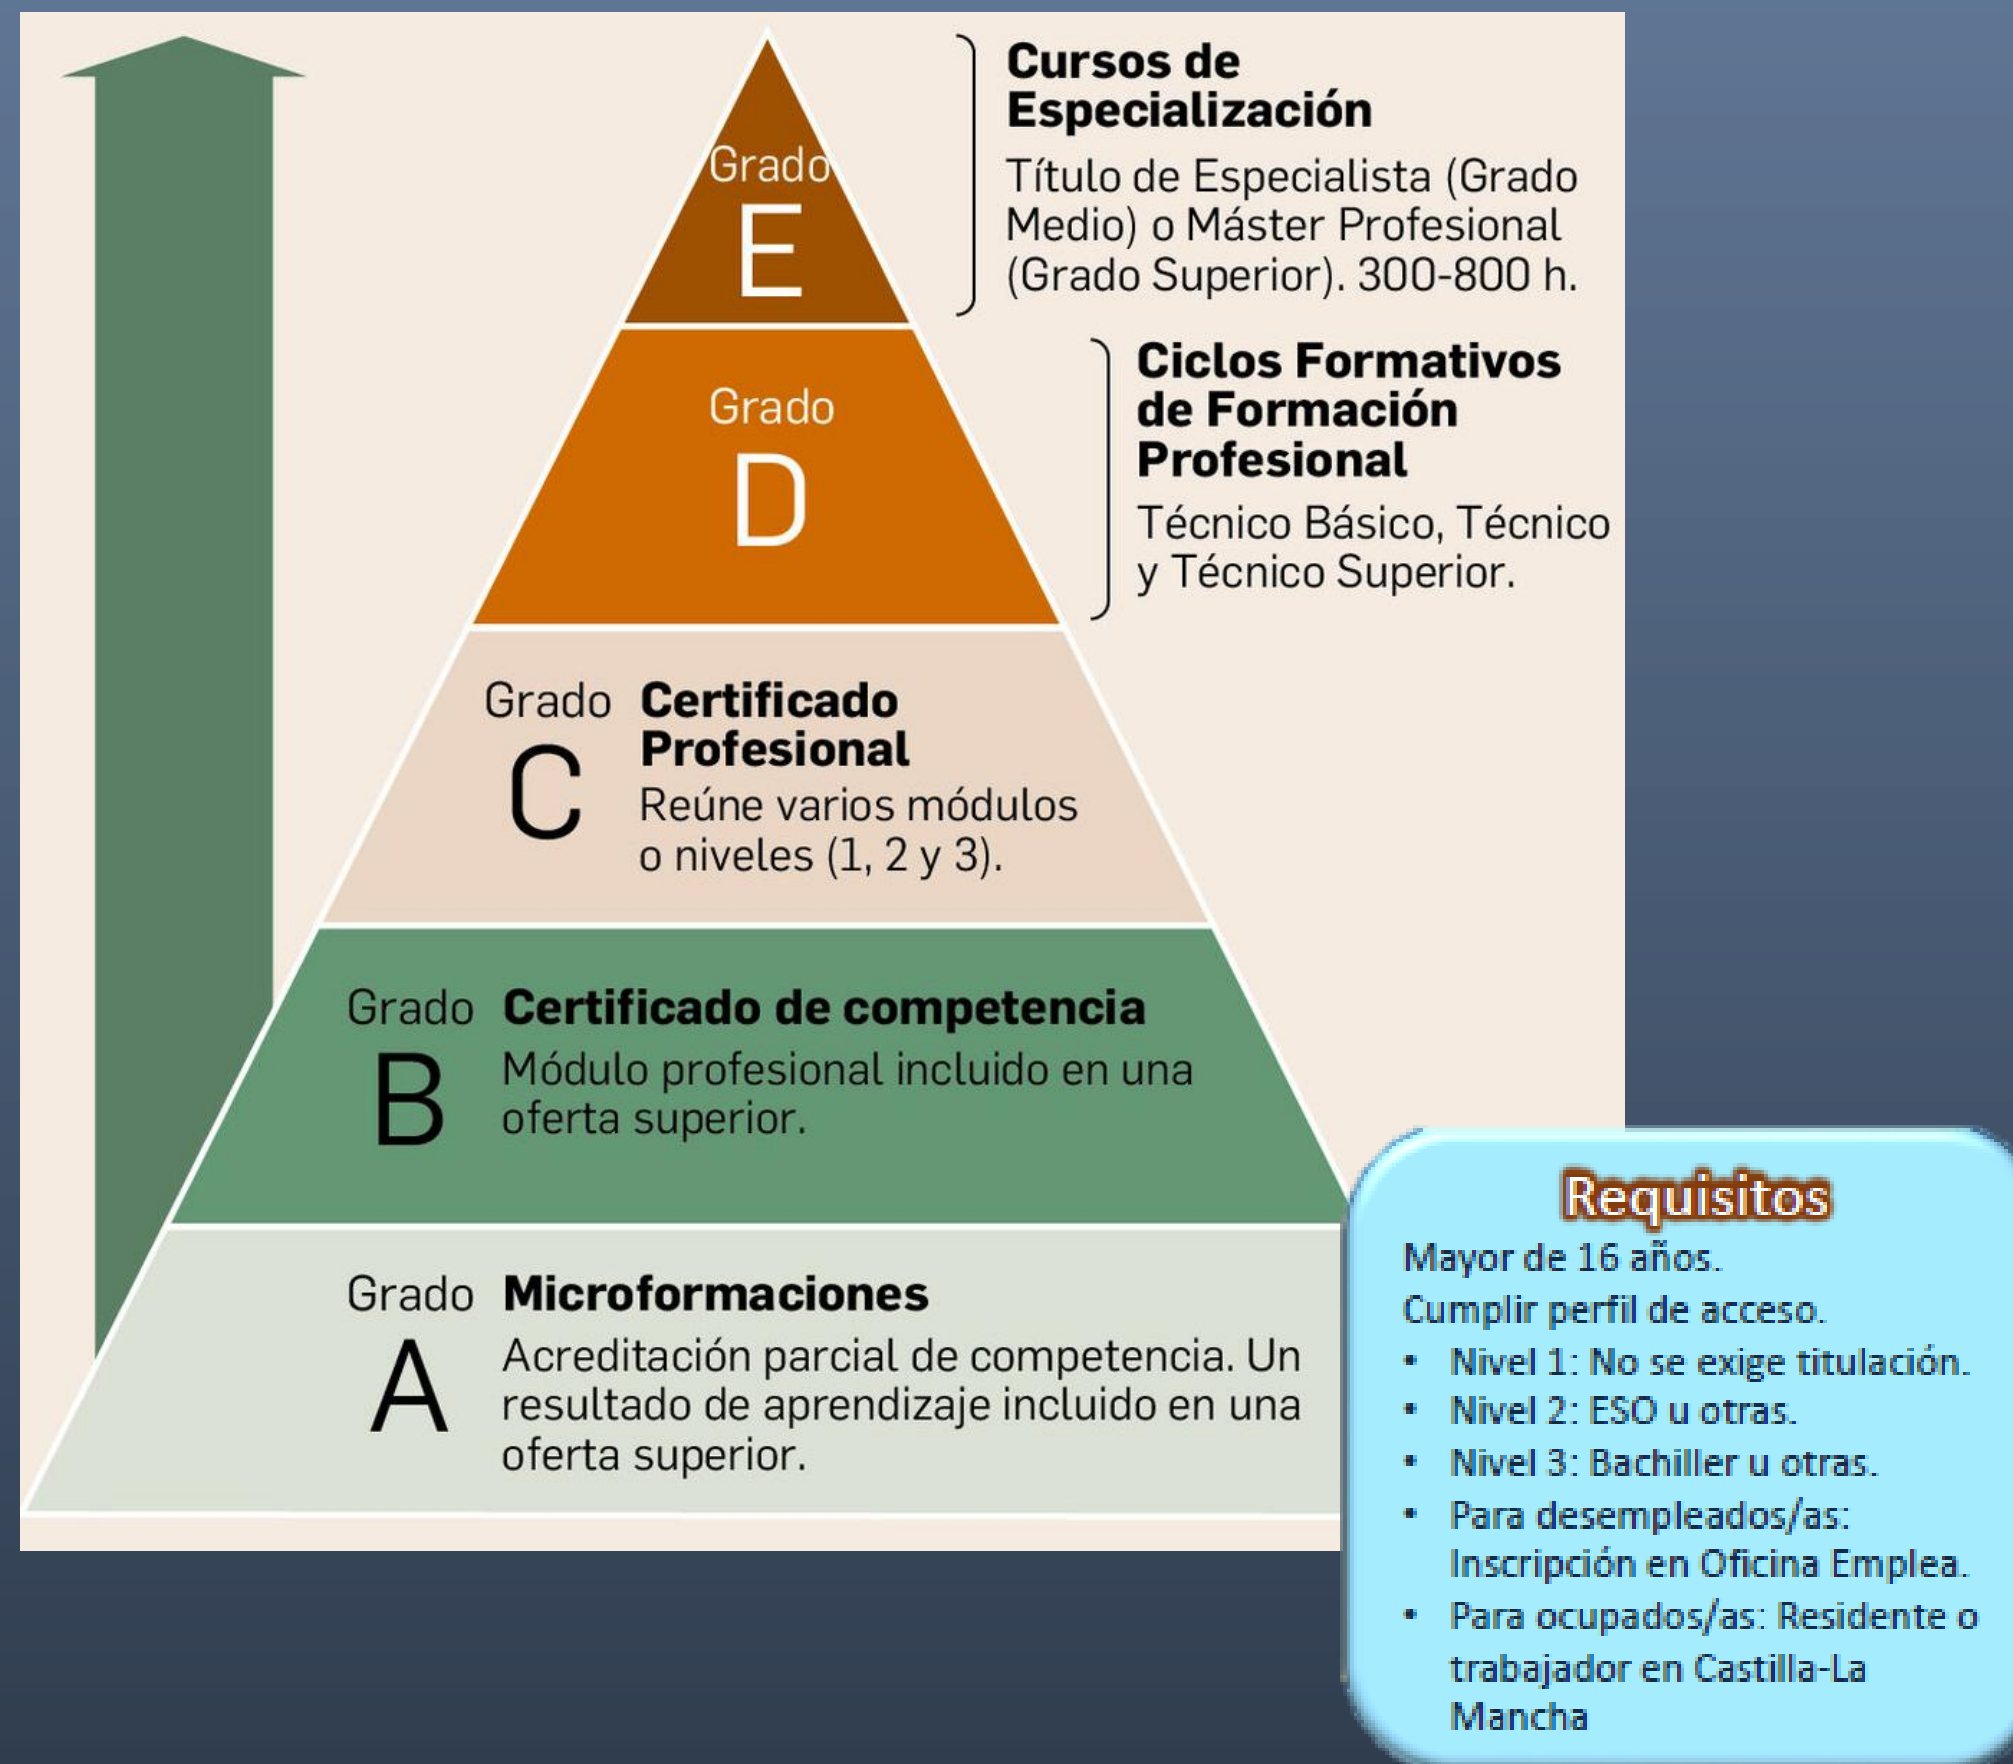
Grado
E

Cursos de Especialización
Título de Especialista (Grado Medio) o Máster Profesional (Grado Superior). 300-800 h.

Grado
D

Ciclos Formativos de Formación Profesional
Técnico Básico, Técnico y Técnico Superior.

Grado
C
Certificado Profesional
Reúne varios módulos o niveles (1, 2 y 3).

Grado
B
Certificado de competencia
Módulo profesional incluido en una oferta superior.

Grado
A
Microformaciones
Acreditación parcial de competencia. Un resultado de aprendizaje incluido en una oferta superior.

Requisitos
Mayor de 16 años.
Cumplir perfil de acceso.
• Nivel 1: No se exige titulación.
• Nivel 2: ESO u otras.
• Nivel 3: Bachiller u otras.
• Para desempleados/as: Inscripción en Oficina Emplea.
• Para ocupados/as: Residente o trabajador en Castilla-La Mancha